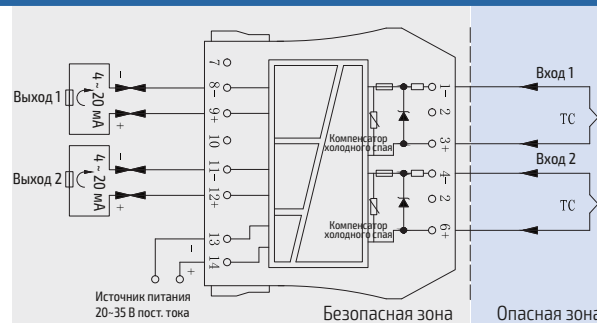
Выход 1
4 - 20 мА
-
+
Выход 2
4 - 20 мА
-
+
7
8-
9+
10
11-
12+
13
14
+
Источник питания 20~35 В пост. тока
Компенсатор холодного спая
Компенсатор холодного спая
1-
2
3+
4-
5
6+
Вход 1
TC
Вход 2
TC
Безопасная зона
Опасная зона